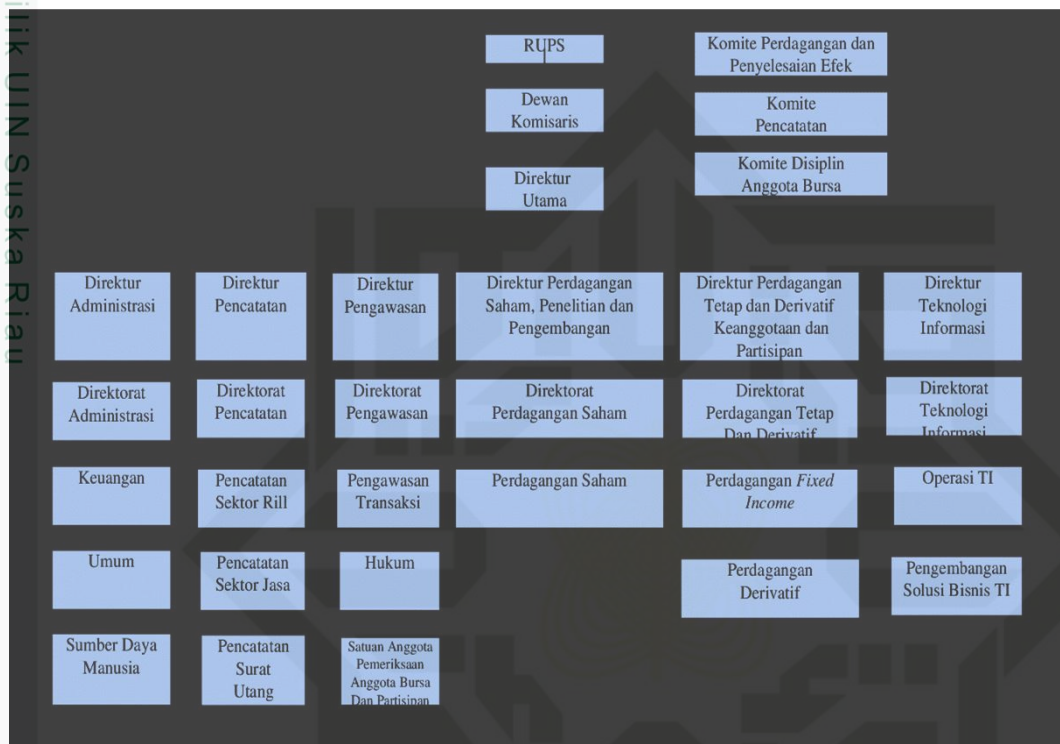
lik UIN Suska Riau

RUPS

Dewan Komisaris

Direktur Utama

Komite Perdagangan dan Penyelesaian Efek

Komite Pencatatan

Komite Disiplin Anggota Bursa

Direktur Administrasi

Direktorat Administrasi

Keuangan

Umum

Sumber Daya Manusia

Direktur Pencatatan

Direktorat Pencatatan

Pencatatan Sektor Rill

Pencatatan Sektor Jasa

Pencatatan Surat Utang

Direktur Pengawasan

Direktorat Pengawasan

Pengawasan Transaksi

Hukum

Satuan Anggota Pemeriksaan Anggota Bursa Dan Partisipan

Direktur Perdagangan Saham, Penelitian dan Pengembangan

Direktorat Perdagangan Saham

Perdagangan Saham

Direktur Perdagangan Tetap dan Derivatif Keanggotaan dan Partisipan

Direktorat Perdagangan Tetap Dan Derivatif

Perdagangan *Fixed Income*

Perdagangan Derivatif

Direktur Teknologi Informasi

Direktorat Teknologi Informasi

Operasi TI

Pengembangan Solusi Bisnis TI